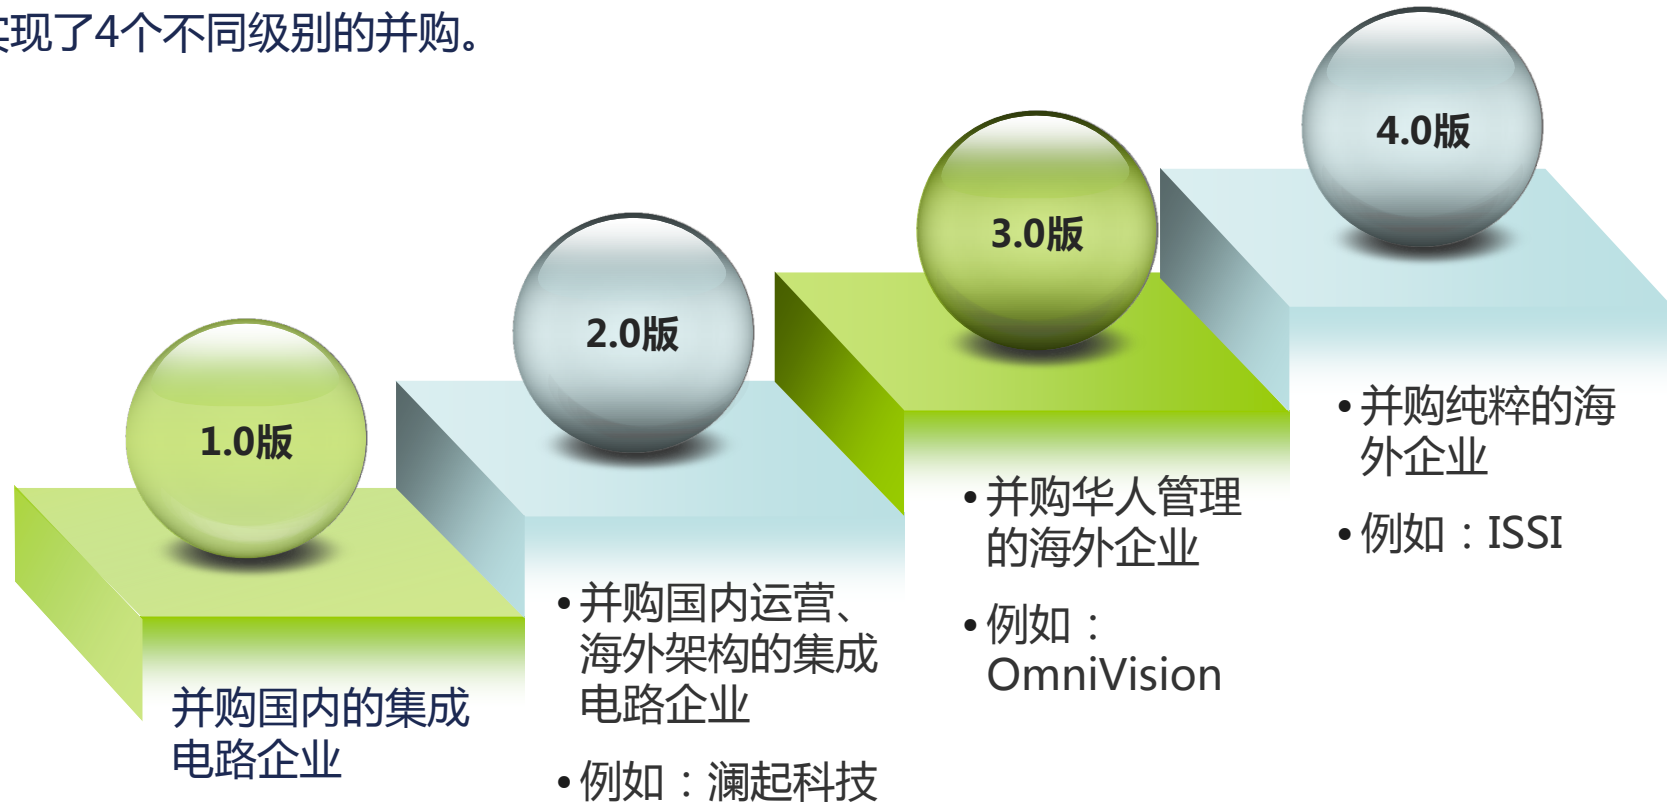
实现了4个不同级别的并购。

1.0版

并购国内的集成电路企业

2.0版

• 并购国内运营、海外架构的集成电路企业

• 例如：澜起科技

3.0版

• 并购华人管理的海外企业

• 例如：OmniVision

4.0版

• 并购纯粹的海外企业

• 例如：ISSI